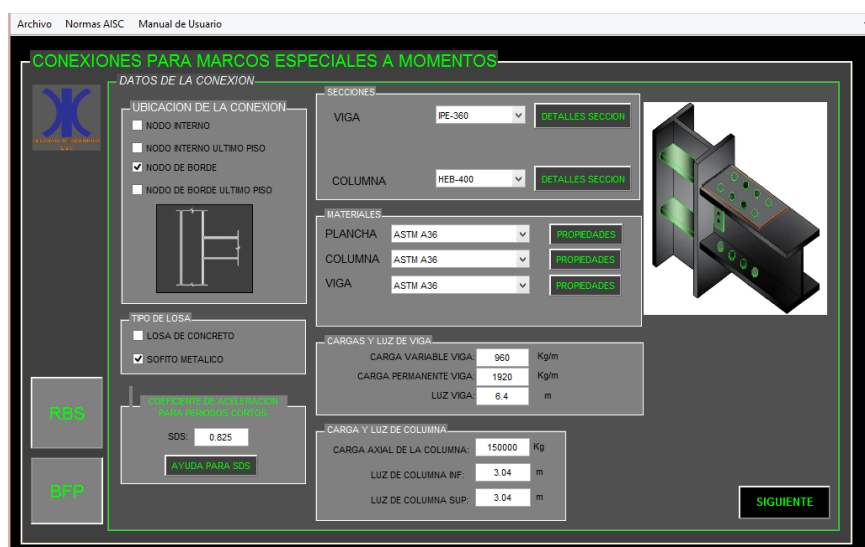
Archivo Normas AISC Manual de Usuario

CONEXIONES PARA MARCOS ESPECIALES A MOMENTOS

DATOS DE LA CONEXION

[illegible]

UBICACION DE LA CONEXION
NODO INTERNO
NODO INTERNO ULTIMO PISO
NODO DE BORDE
NODO DE BORDE ULTIMO PISO

SECCIONES
VIGA IPE-360 DETALLES SECCION
COLUMNA HEB-400 DETALLES SECCION

MATERIALES
PLANCHA ASTM A36 PROPIEDADES
COLUMNA ASTM A36 PROPIEDADES
VIGA ASTM A36 PROPIEDADES

TIPO DE LOSA
LOSA DE CONCRETO
SOFITO METALICO

CARGAS Y LUZ DE VIGA
CARGA VARIABLE VIGA: 960 Kg/m
CARGA PERMANENTE VIGA: 1920 Kg/m
LUZ VIGA: 6.4 m

RBS

COEFICIENTE DE ACELERACION PARA PERIODOS CORTOS
SDS: 0.825
AYUDA PARA SDS

CARGA Y LUZ DE COLUMNA
CARGA AXIAL DE LA COLUMNA: 150000 Kg
LUZ DE COLUMNA INF: 3.04 m
LUZ DE COLUMNA SUP: 3.04 m

BFP

SIGUIENTE